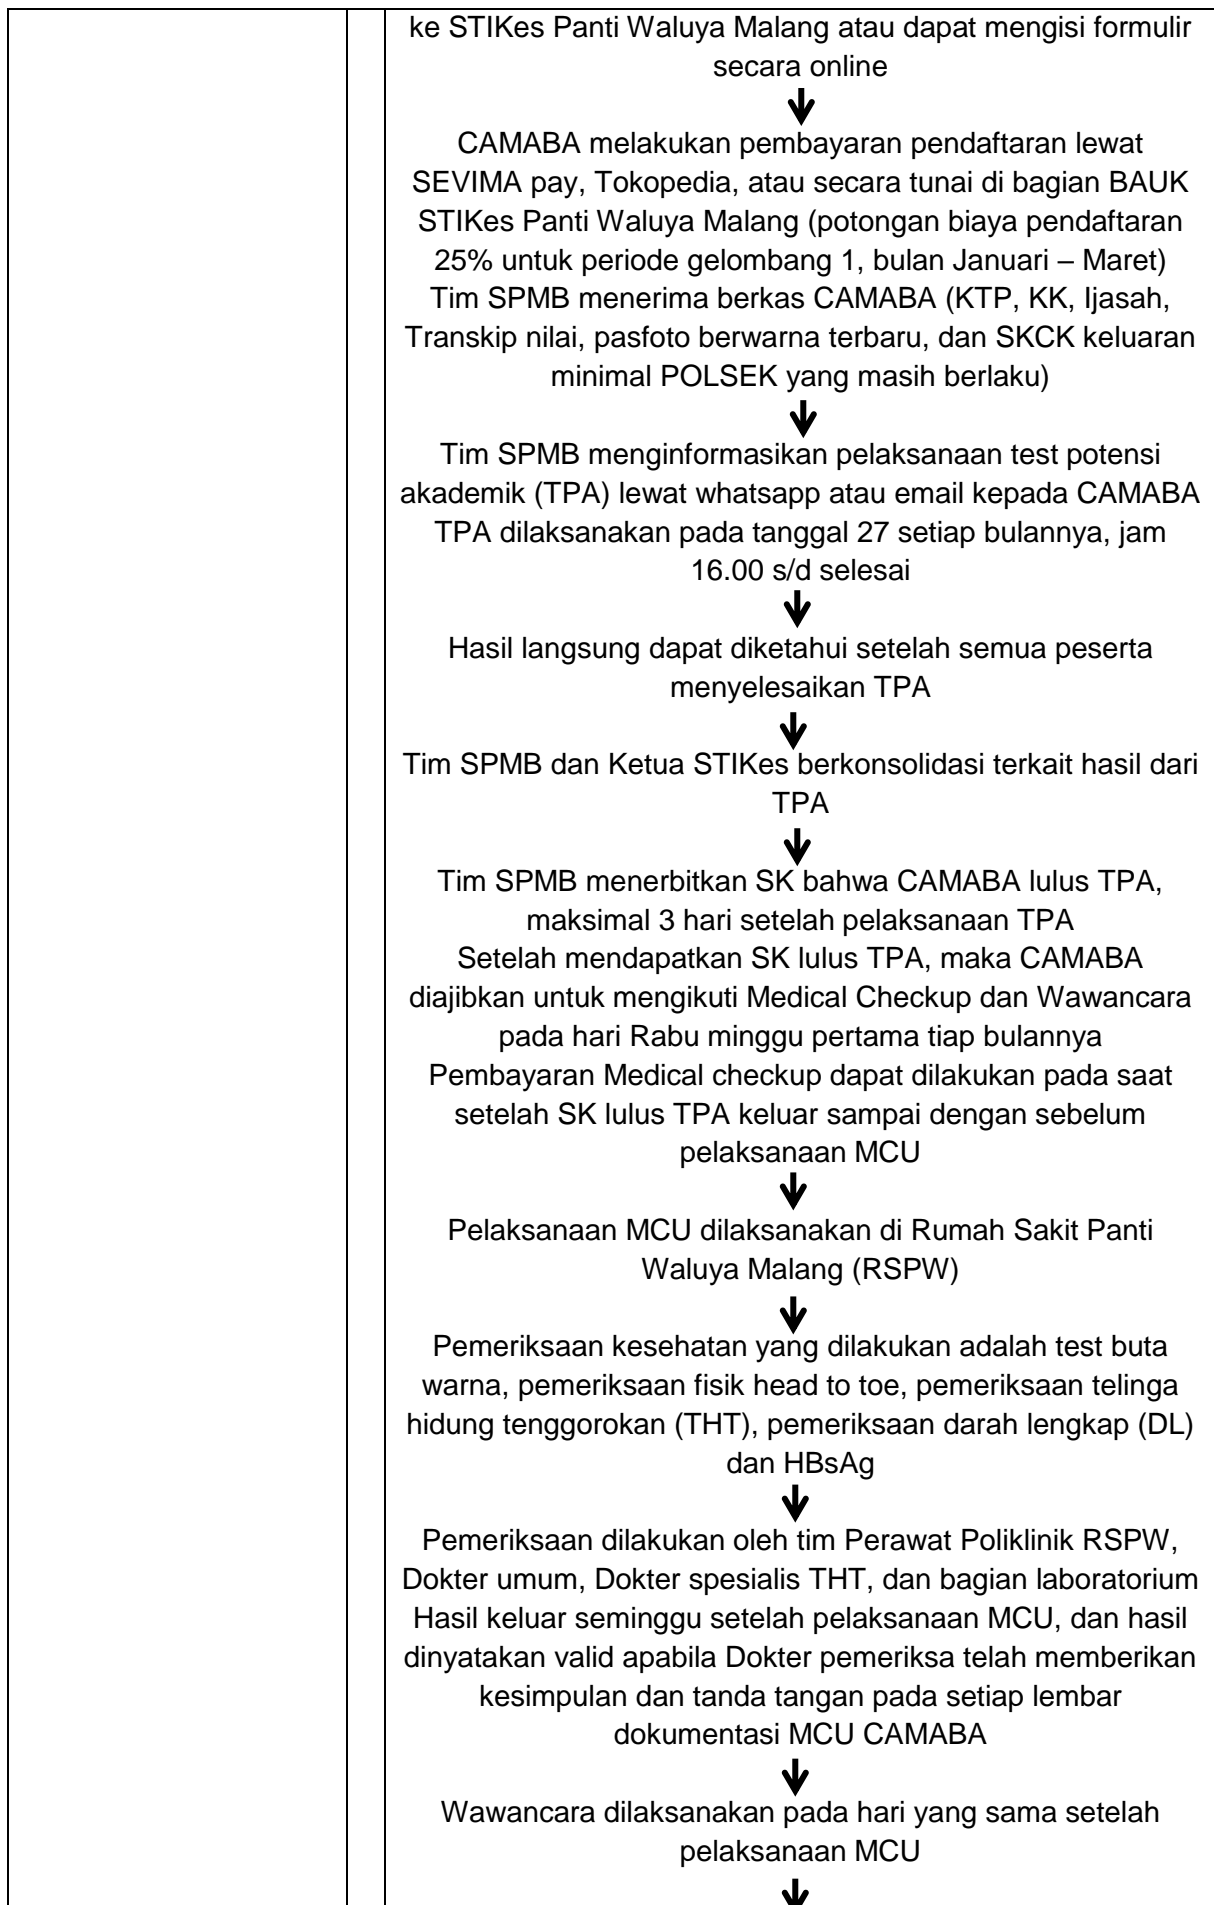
ke STIKes Panti Waluya Malang atau dapat mengisi formulir secara online

CAMABA melakukan pembayaran pendaftaran lewat SEVIMA pay, Tokopedia, atau secara tunai di bagian BAUK STIKes Panti Waluya Malang (potongan biaya pendaftaran 25% untuk periode gelombang 1, bulan Januari – Maret)
Tim SPMB menerima berkas CAMABA (KTP, KK, Ijasah, Transkip nilai, pasfoto berwarna terbaru, dan SKCK keluaran minimal POLSEK yang masih berlaku)

Tim SPMB menginformasikan pelaksanaan test potensi akademik (TPA) lewat whatsapp atau email kepada CAMABA
TPA dilaksanakan pada tanggal 27 setiap bulannya, jam 16.00 s/d selesai

Hasil langsung dapat diketahui setelah semua peserta menyelesaikan TPA

Tim SPMB dan Ketua STIKes berkonsolidasi terkait hasil dari TPA

Tim SPMB menerbitkan SK bahwa CAMABA lulus TPA, maksimal 3 hari setelah pelaksanaan TPA
Setelah mendapatkan SK lulus TPA, maka CAMABA diajibkan untuk mengikuti Medical Checkup dan Wawancara pada hari Rabu minggu pertama tiap bulannya
Pembayaran Medical checkup dapat dilakukan pada saat setelah SK lulus TPA keluar sampai dengan sebelum pelaksanaan MCU

Pelaksanaan MCU dilaksanakan di Rumah Sakit Panti Waluya Malang (RSPW)

Pemeriksaan kesehatan yang dilakukan adalah test buta warna, pemeriksaan fisik head to toe, pemeriksaan telinga hidung tenggorokan (THT), pemeriksaan darah lengkap (DL) dan HBsAg

Pemeriksaan dilakukan oleh tim Perawat Poliklinik RSPW, Dokter umum, Dokter spesialis THT, dan bagian laboratorium
Hasil keluar seminggu setelah pelaksanaan MCU, dan hasil dinyatakan valid apabila Dokter pemeriksa telah memberikan kesimpulan dan tanda tangan pada setiap lembar dokumentasi MCU CAMABA

Wawancara dilaksanakan pada hari yang sama setelah pelaksanaan MCU